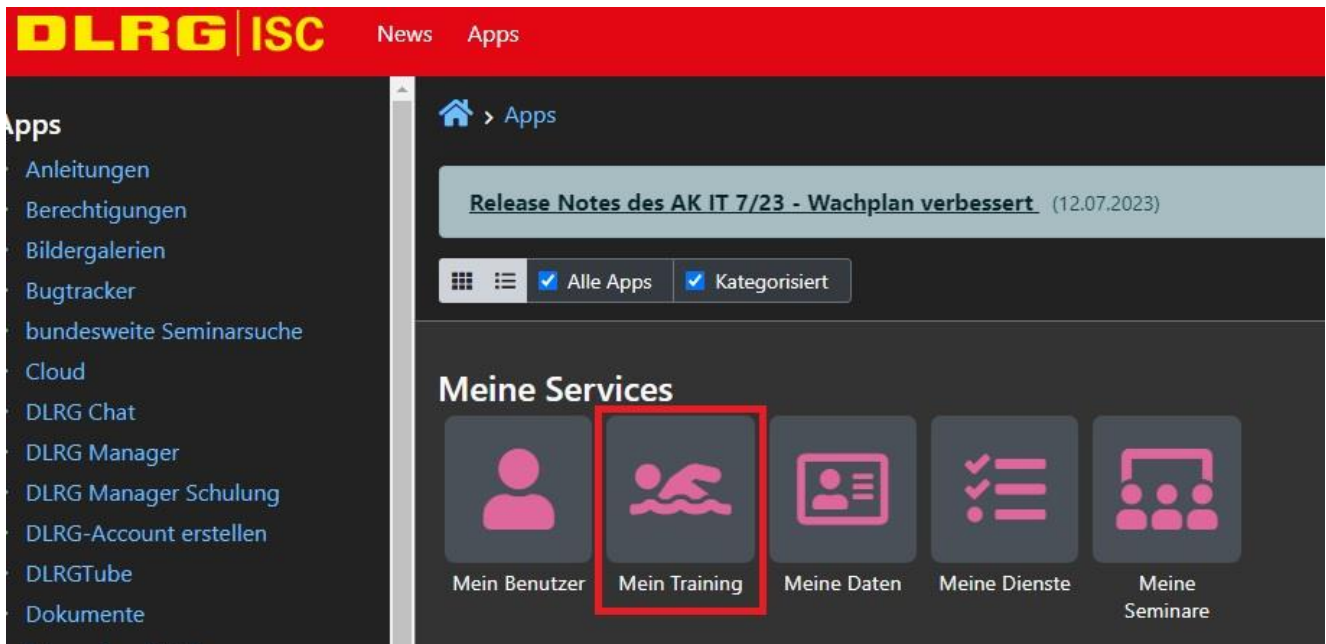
DLRG | ISC News Apps

Apps
Anleitungen
Berechtigungen
Bildergalerien
Bugtracker
bundesweite Seminarsuche
Cloud
DLRG Chat
DLRG Manager
DLRG Manager Schulung
DLRG-Account erstellen
DLRGTube
Dokumente

> Apps

Release Notes des AK IT 7/23 - Wachplan verbessert (12.07.2023)

Alle Apps Kategorisiert

Meine Services

Mein Benutzer
Mein Training
Meine Daten
Meine Dienste
Meine Seminare